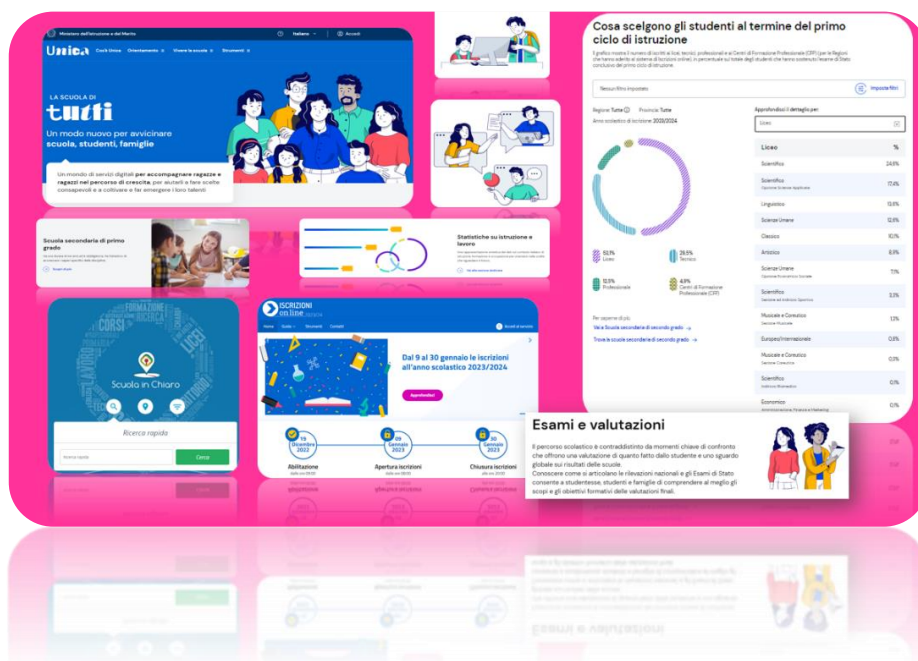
Ministero dell'Istruzione e del Merito

Italiano

Accedi

Unica

Cos'è Unica

Orientamento

Vivere la scuola

Strumenti

LA SCUOLA DI

tutti

Un modo nuovo per avvicinare scuola, studenti, famiglie

Un mondo di servizi digitali per accompagnare ragazze e ragazzi nel percorso di crescita, per aiutarli a fare scelte consapevoli e a coltivare e far emergere i loro talenti

Scuola secondaria di primo grado

Statistiche su istruzione e lavoro

Scuola in Chiaro

Ricerca rapida

Cerca

ISCRIZIONI on line

Dal 9 al 30 gennaio le iscrizioni all'anno scolastico 2023/2024

Approfondisci

19 Dicembre 2022

Abilitazione

09 Gennaio 2023

Apertura iscrizioni

30 Gennaio 2023

Chiusura iscrizioni

Cosa scelgono gli studenti al termine del primo ciclo di istruzione

Nessun filtro impostato

Imposta filtri

Regione Tutte

Provincia Tutte

Anno scolastico di iscrizione 2023/2024

Approfondisci il dettaglio per

Liceo

| Liceo | % |
|---|---|
| Scientifico | 24,6% |
| Scientifico Opzione Scienze Applicate | 17,4% |
| Linguistico | 13,6% |
| Scienze Umane | 12,6% |
| Classico | 10,1% |
| Artistico | 8,3% |
| Scienze Umane Opzione Economico Sociale | 7,1% |
| Scientifico Sezione ad Indirizzo Sportivo | 3,3% |
| Musicale e Coreutico Sezione Musicale | 1,7% |
| Europeo/Internazionale | 0,8% |
| Musicale e Coreutico Sezione Coreutica | 0,3% |
| Scientifico Indirizzo Matematico | 0,1% |
| Economico | 0,1% |

53,1% Licei

29,5% Tecnici

12,5% Professionali

4,9% Centri di Formazione Professionale (CFP)

Vai a Scuola secondaria di secondo grado

Trova le scuole secondarie di secondo grado

Esami e valutazioni

Il percorso scolastico è contraddistinto da momenti chiave di confronto che offrono una valutazione di quanto fatto dallo studente e uno sguardo globale sui risultati delle scuole.
Conoscere come si articolano le rilevazioni nazionali e gli Esami di Stato consente a studentesse, studenti e famiglie di comprendere al meglio gli scopi e gli obiettivi formativi delle valutazioni finali.